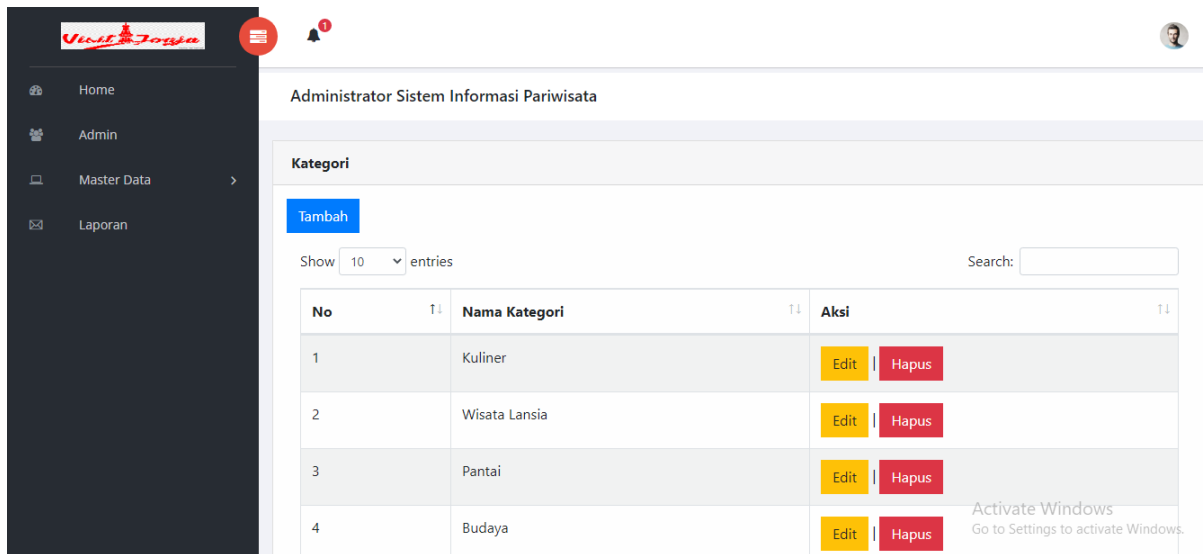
Visit Jogja

1

Home
Admin
Master Data
Laporan

Administrator Sistem Informasi Pariwisata

Kategori

Tambah

Show 10 entries

Search:

| No | Nama Kategori | Aksi |
|---|---|---|
| 1 | Kuliner | Edit \| Hapus |
| 2 | Wisata Lansia | Edit \| Hapus |
| 3 | Pantai | Edit \| Hapus |
| 4 | Budaya | Edit \| Hapus |

Activate Windows
Go to Settings to activate Windows.